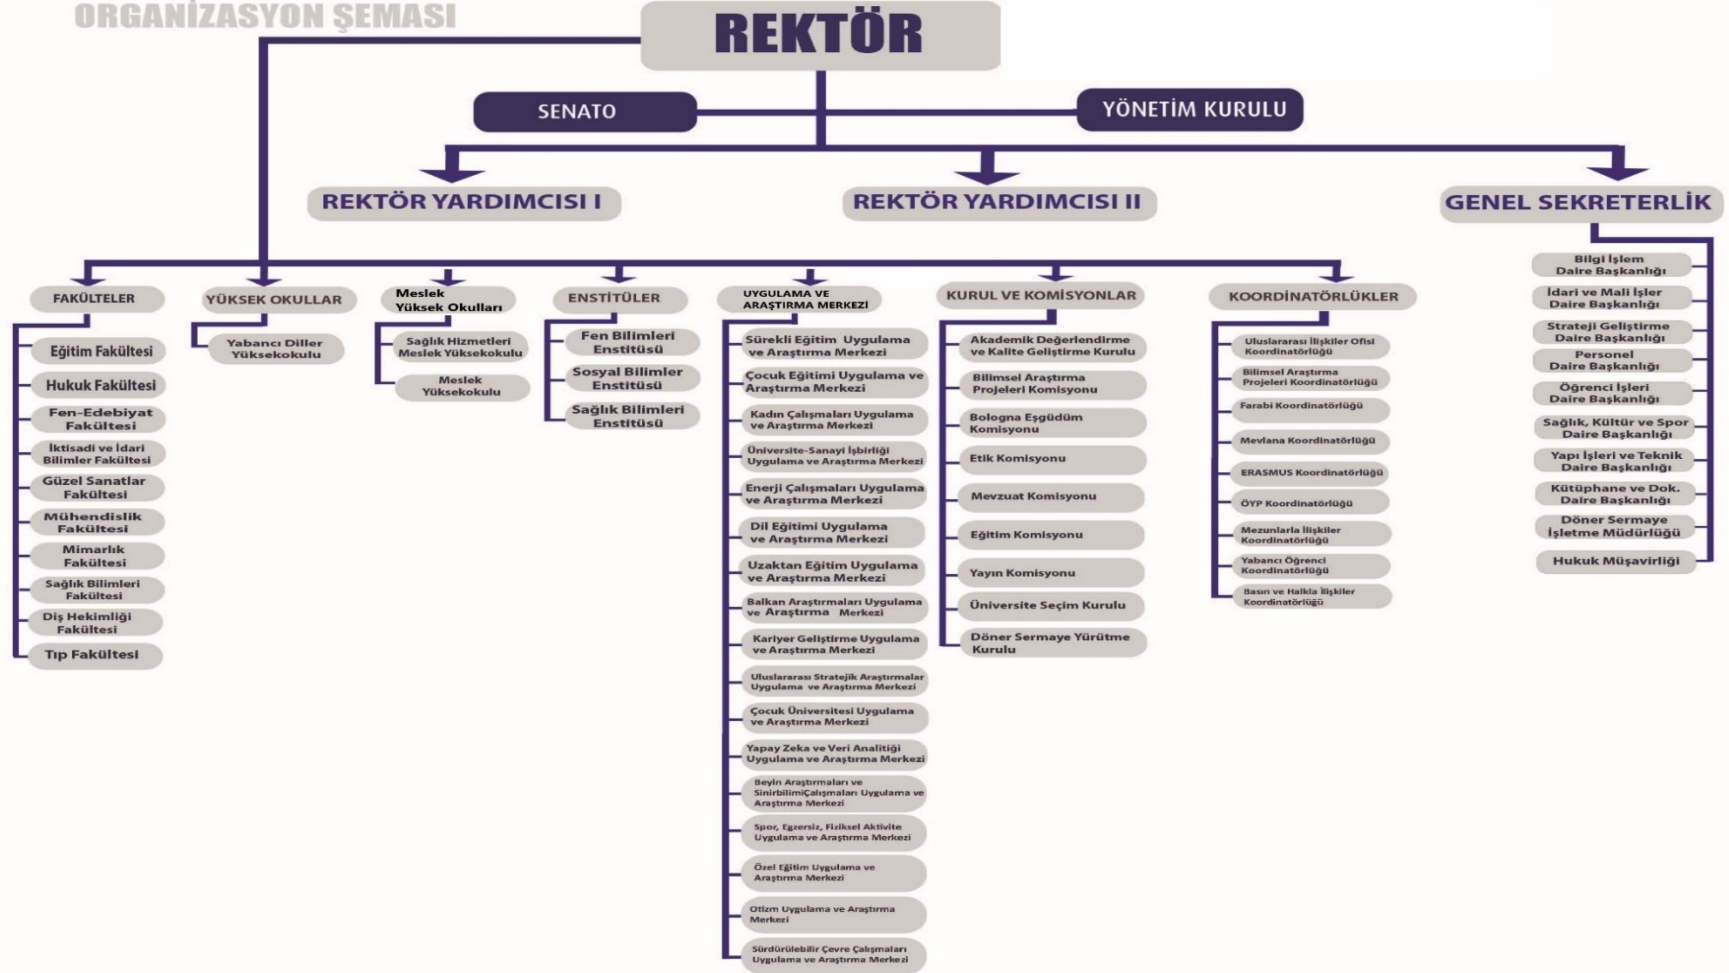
ORGANİZASYON ŞEMASI

REKTÖR

SENATO

YÖNETİM KURULU

REKTÖR YARDIMCISI I

REKTÖR YARDIMCISI II

GENEL SEKRETERLİK

FAKÜLTELER

Eğitim Fakültesi

Hukuk Fakültesi

Fen-Edebiyat Fakültesi

İktisadi ve İdari Bilimler Fakültesi

Güzel Sanatlar Fakültesi

Mühendislik Fakültesi

Mimarlık Fakültesi

Sağlık Bilimleri Fakültesi

Diş Hekimliği Fakültesi

Tıp Fakültesi

YÜKSEK OKULLAR

Yabancı Diller Yüksekokulu

Meslek Yüksek Okulları

Sağlık Hizmetleri Meslek Yüksekokulu

Meslek Yüksekokulu

ENSTİTÜLER

Fen Bilimleri Enstitüsü

Sosyal Bilimler Enstitüsü

Sağlık Bilimleri Enstitüsü

UYGULAMA VE ARAŞTIRMA MERKEZİ

Sürekli Eğitim Uygulama ve Araştırma Merkezi

Çocuk Eğitimi Uygulama ve Araştırma Merkezi

Kadın Çalışmaları Uygulama ve Araştırma Merkezi

Üniversite-Sanayi İşbirliği Uygulama ve Araştırma Merkezi

Enerji Çalışmaları Uygulama ve Araştırma Merkezi

Dil Eğitimi Uygulama ve Araştırma Merkezi

Uzaktan Eğitim Uygulama ve Araştırma Merkezi

Balkan Araştırmaları Uygulama ve Araştırma Merkezi

Kariyer Geliştirme Uygulama ve Araştırma Merkezi

Uluslararası Stratejik Araştırmalar Uygulama ve Araştırma Merkezi

Çocuk Üniversitesi Uygulama ve Araştırma Merkezi

Yapay Zeka ve Veri Analitiği Uygulama ve Araştırma Merkezi

Beyin Araştırmaları ve SinirbilimiÇalışmaları Uygulama ve Araştırma Merkezi

Spor, Egzersiz, Fiziksel Aktivite Uygulama ve Araştırma Merkezi

Özel Eğitim Uygulama ve Araştırma Merkezi

Otizm Uygulama ve Araştırma Merkezi

Sürdürülebilir Çevre Çalışmaları Uygulama ve Araştırma Merkezi

KURUL VE KOMİSYONLAR

Akademik Değerlendirme ve Kalite Geliştirme Kurulu

Bilimsel Araştırma Projeleri Komisyonu

Bologna Eşgüdüm Komisyonu

Etik Komisyonu

Mevzuat Komisyonu

Eğitim Komisyonu

Yayın Komisyonu

Üniversite Seçim Kurulu

Döner Sermaye Yürütme Kurulu

KOORDİNATÖRLÜKLER

Uluslararası İlişkiler Ofisi Koordinatörlüğü

Bilimsel Araştırma Projeleri Koordinatörlüğü

Farabi Koordinatörlüğü

Mevlana Koordinatörlüğü

ERASMUS Koordinatörlüğü

ÖYP Koordinatörlüğü

Mezunlarla İlişkiler Koordinatörlüğü

Yabancı Öğrenci Koordinatörlüğü

Basın ve Halkla İlişkiler Koordinatörlüğü

Bilgi İşlem Daire Başkanlığı

İdari ve Mali İşler Daire Başkanlığı

Strateji Geliştirme Daire Başkanlığı

Personel Daire Başkanlığı

Öğrenci İşleri Daire Başkanlığı

Sağlık, Kültür ve Spor Daire Başkanlığı

Yapı İşleri ve Teknik Daire Başkanlığı

Kütüphane ve Dok. Daire Başkanlığı

Döner Sermaye İşletme Müdürlüğü

Hukuk Müşavirliği